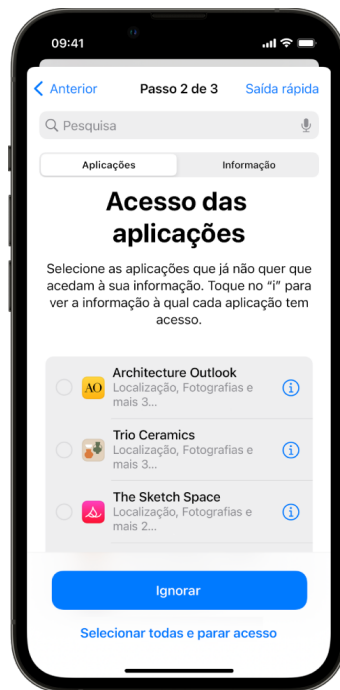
09:41

Anterior Passo 2 de 3 Saída rápida

Pesquisa

Aplicações Informação

Acesso das aplicações

Selecione as aplicações que já não quer que acedam à sua informação. Toque no "i" para ver a informação à qual cada aplicação tem acesso.

AO Architecture Outlook
Localização, Fotografias e mais 3...

Trio Ceramics
Localização, Fotografias e mais 3...

The Sketch Space
Localização, Fotografias e mais 2...

Ignorar

Selecionar todas e parar acesso